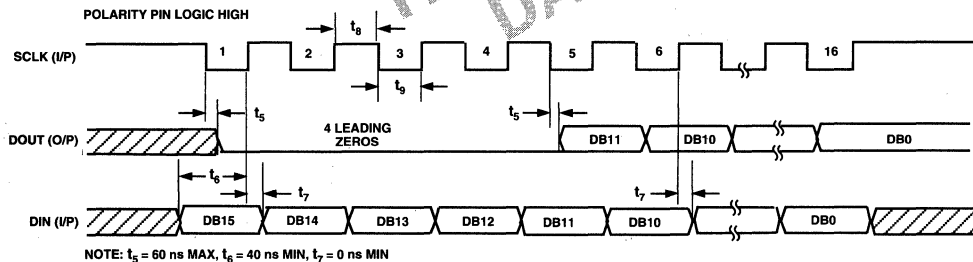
POLARITY PIN LOGIC HIGH

$t_8$

SCLK (I/P)

1

2

3

4

5

6

16

$t_9$

$t_5$

$t_5$

4 LEADING ZEROS

DOUT (O/P)

DB11

DB10

DB0

$t_6$

$t_7$

$t_7$

DIN (I/P)

DB15

DB14

DB13

DB12

DB11

DB10

DB0

NOTE: $t_5$ = 60 ns MAX, $t_6$ = 40 ns MIN, $t_7$ = 0 ns MIN